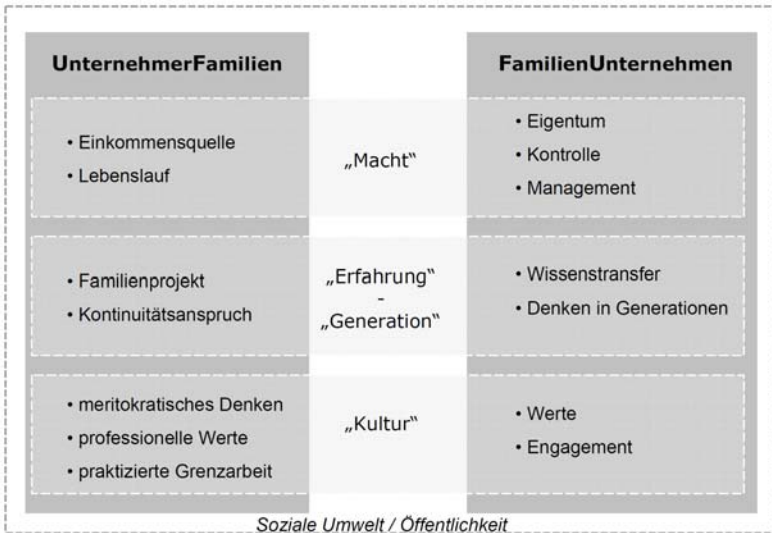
UnternehmerFamilien

FamilienUnternehmen

• Einkommensquelle
• Lebenslauf

„Macht"

• Eigentum
• Kontrolle
• Management

• Familienprojekt
• Kontinuitätsanspruch

„Erfahrung"
-
„Generation"

• Wissenstransfer
• Denken in Generationen

• meritokratisches Denken
• professionelle Werte
• praktizierte Grenzarbeit

„Kultur"

• Werte
• Engagement

Soziale Umwelt / Öffentlichkeit